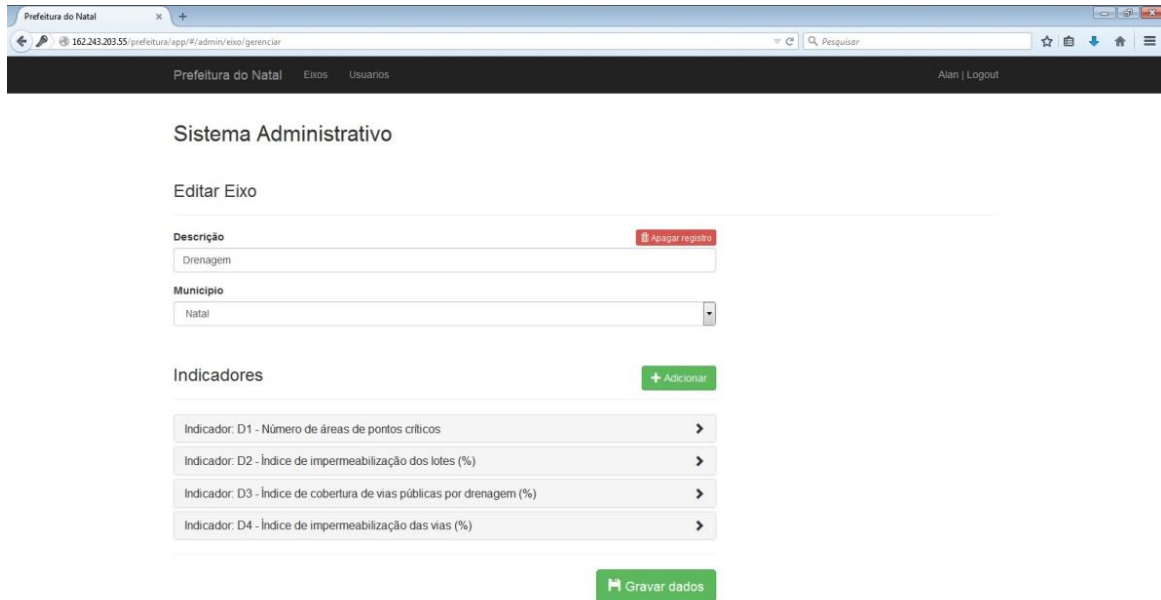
Prefeitura do Natal × +

162.243.203.55/prefeitura/app/#/admin/eixo/gerenciar

Pesquisar

Prefeitura do Natal Eixos Usuarios

Alan | Logout

Sistema Administrativo

Editar Eixo

Descrição

Apagar registro

Drenagem

Municipio

Natal

Indicadores

+ Adicionar

Indicador: D1 - Número de áreas de pontos críticos

Indicador: D2 - Índice de impermeabilização dos lotes (%)

Indicador: D3 - Índice de cobertura de vias públicas por drenagem (%)

Indicador: D4 - Índice de impermeabilização das vias (%)

Gravar dados